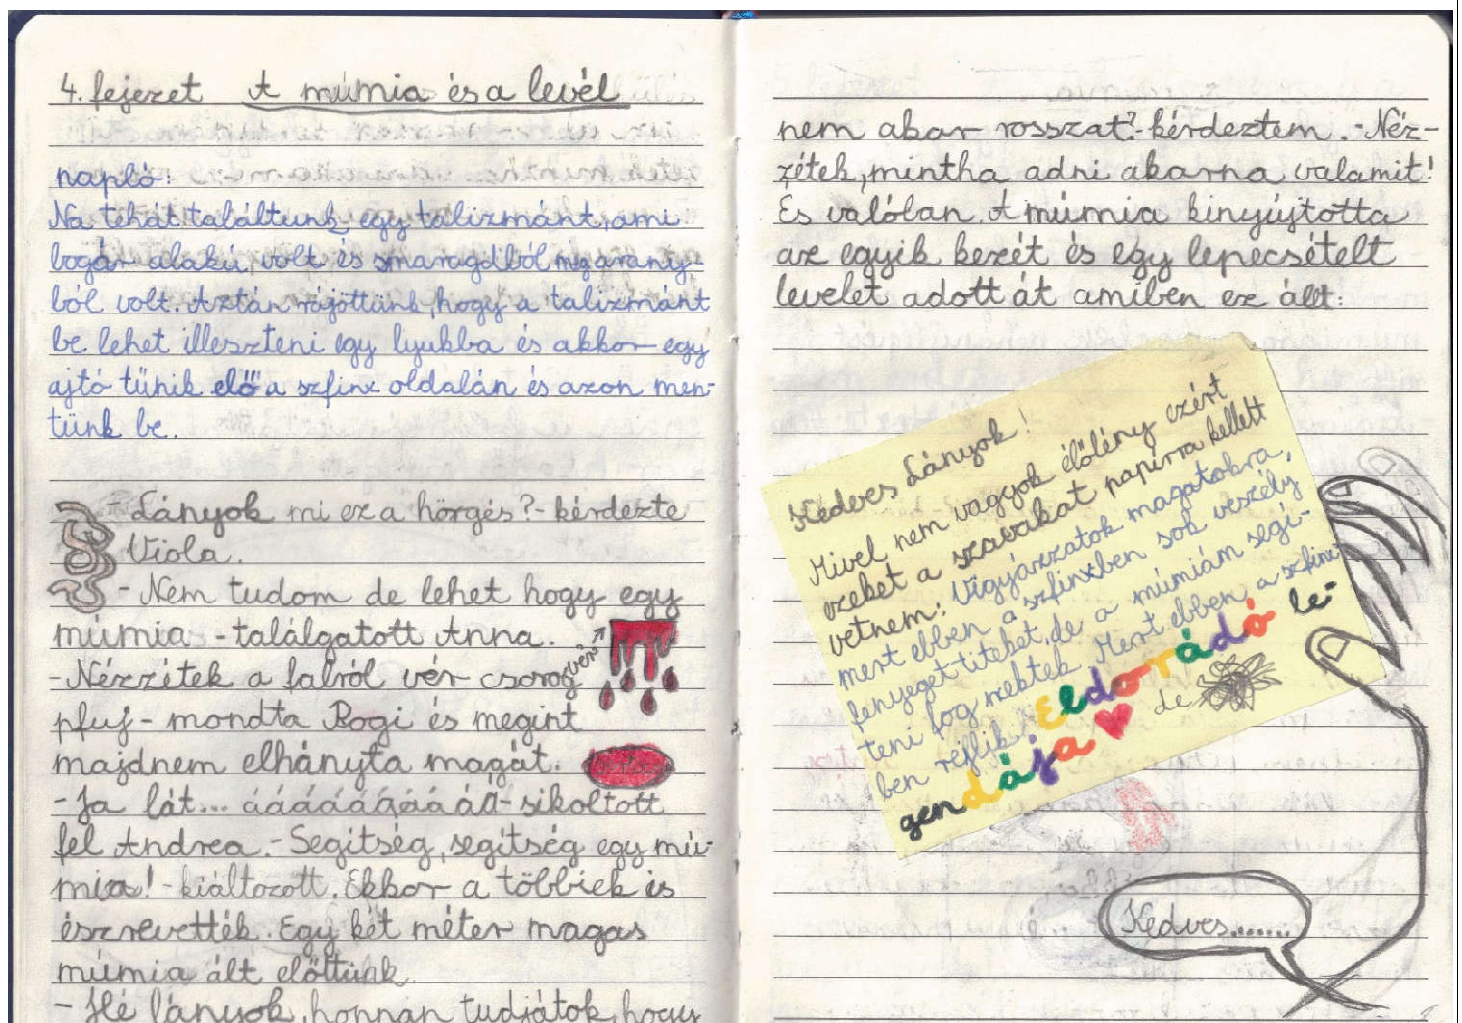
4. fejezet A múmia és a levél

napló:
Na tehát találtunk egy talizmánt, ami bogár alakú volt és smaragdból meg aranyból volt. Aztán rájöttünk hogy a talizmánt be lehet illeszteni egy lyukba és akkor egy ajtó tűnik elő a szfinx oldalán és azon mentünk be.

- Lányok mi ez a hörgés? - kérdezte Viola.
- Nem tudom de lehet hogy egy múmia - találgatott Anna.
- Nézzétek a falról vér csorog! vér
pfuj - mondta Rogi és megint majdnem elhányta magát.
- Ja lát... áááááááá - sikoltott fel Andrea. - Segítség, segítség egy múmia! - kiáltozott. Akkor a többiek is észrevették. Egy két méter magas múmia állt előttünk.
- Hé lányok, honnan tudjátok, hogy

nem akar rosszat? - kérdeztem. - Nézzétek, mintha adni akarna valamit! És valóban A múmia kinyújtotta az egyik kezét és egy lepecsételt levelet adott át amiben ez állt:

Kedves Lányok!
Mivel nem vagyok élőlény ezért ezeket a szavakat papírra kellett vetnem: Vigyázzatok magatokra, mert ebben a szfinxben sok veszély fenyeget titeket, de a múmiám segíteni fog nektek. Mert ebben a szfinxben rejlik Eldorádó legendája ♥ de

Kedves......